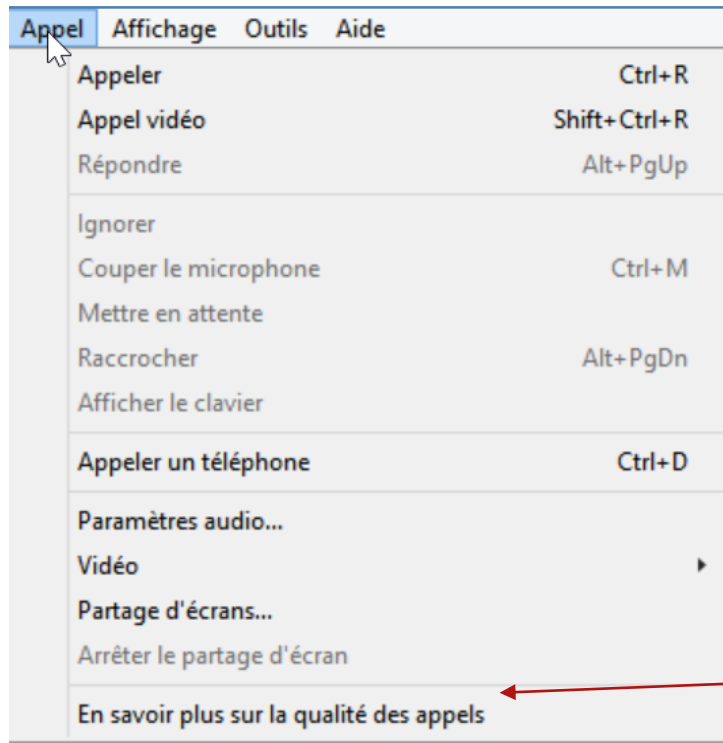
Appel Affichage Outils Aide

Appeler Ctrl+R
Appel vidéo Shift+Ctrl+R
Répondre Alt+PgUp

Ignorer
Couper le microphone Ctrl+M
Mettre en attente
Raccrocher Alt+PgDn
Afficher le clavier

Appeler un téléphone Ctrl+D

Paramètres audio...
Vidéo
Partage d'écrans...
Arrêter le partage d'écran

En savoir plus sur la qualité des appels